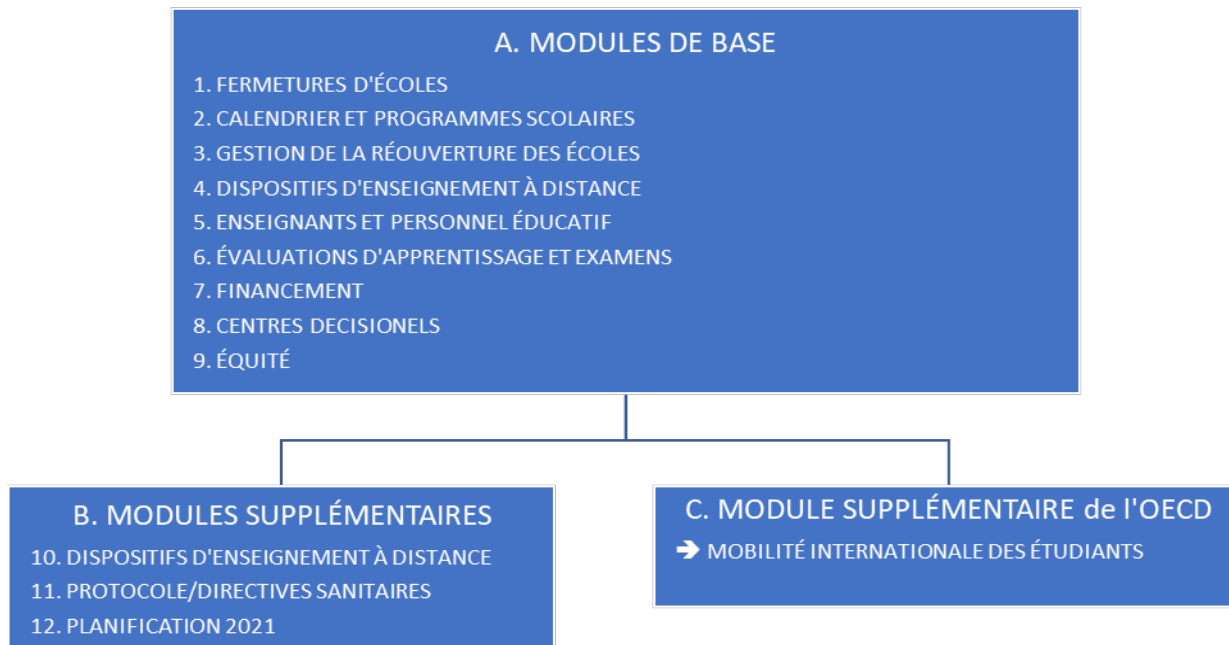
A. MODULES DE BASE

1. FERMETURES D'ÉCOLES
2. CALENDRIER ET PROGRAMMES SCOLAIRES
3. GESTION DE LA RÉOUVERTURE DES ÉCOLES
4. DISPOSITIFS D'ENSEIGNEMENT À DISTANCE
5. ENSEIGNANTS ET PERSONNEL ÉDUCATIF
6. ÉVALUATIONS D'APPRENTISSAGE ET EXAMENS
7. FINANCEMENT
8. CENTRES DECISIONELS
9. ÉQUITÉ

B. MODULES SUPPLÉMENTAIRES

10. DISPOSITIFS D'ENSEIGNEMENT À DISTANCE
11. PROTOCOLE/DIRECTIVES SANITAIRES
12. PLANIFICATION 2021

C. MODULE SUPPLÉMENTAIRE de l'OECD

➔ MOBILITÉ INTERNATIONALE DES ÉTUDIANTS